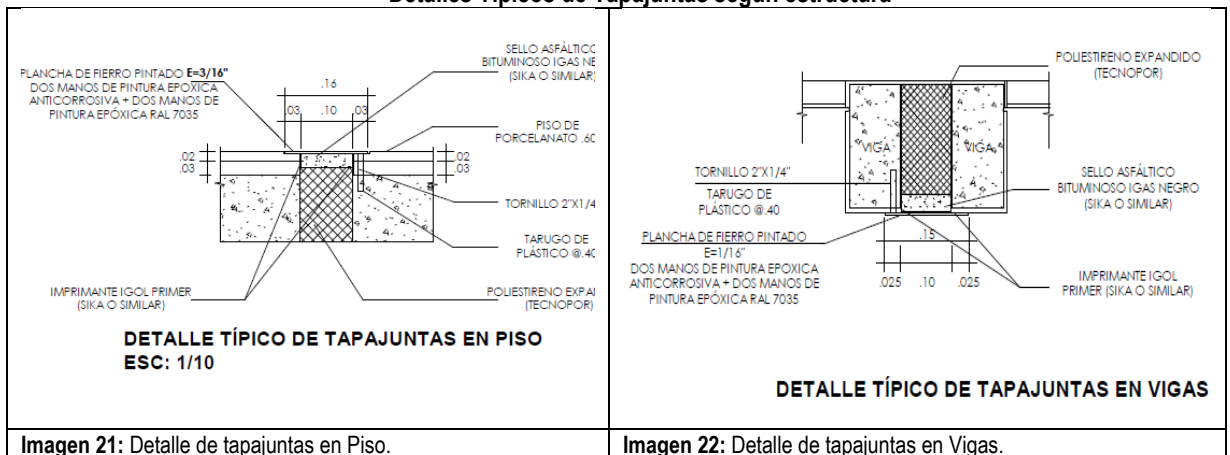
Detalles Típicos de Tapajuntas según estructura

SELLO ASFÁLTICO BITUMINOSO IGAS NE (SIKA O SIMILAR)

PLANCHA DE FIERRO PINTADO E=3/16" DOS MANOS DE PINTURA EPOXICA ANTICORROSIVA + DOS MANOS DE PINTURA EPÓXICA RAL 7035

.16

.03 .10 .03

PISO DE PORCELANATO .60

.02
.03

.02
.03

TORNILLO 2"X1/4

TARUGO DE PLÁSTICO @.40

IMPRIMANTE IGOL PRIMER (SIKA O SIMILAR)

POLIESTIRENO EXPA (TECNOPOR)

DETALLE TÍPICO DE TAPAJUNTAS EN PISO
ESC: 1/10

POLIESTIRENO EXPANDIDO (TECNOPOR)

VIGA

VIGA

TORNILLO 2"X1/4"

TARUGO DE PLÁSTICO @.40

SELLO ASFÁLTICO BITUMINOSO IGAS NEGRO (SIKA O SIMILAR)

PLANCHA DE FIERRO PINTADO E=1/16" DOS MANOS DE PINTURA EPOXICA ANTICORROSIVA + DOS MANOS DE PINTURA EPÓXICA RAL 7035

.15

.025 .10 .025

IMPRIMANTE IGOL PRIMER (SIKA O SIMILAR)

DETALLE TÍPICO DE TAPAJUNTAS EN VIGAS

Imagen 21: Detalle de tapajuntas en Piso.

Imagen 22: Detalle de tapajuntas en Vigas.